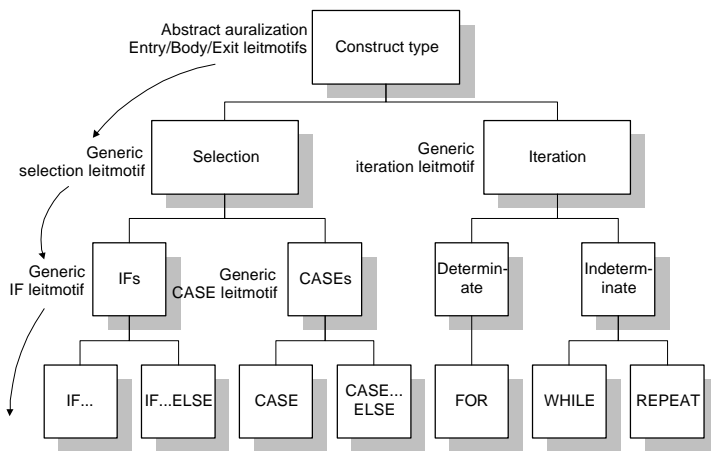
Abstract auralization
Entry/Body/Exit leitmotifs

Construct type

Generic selection leitmotif

Selection

Generic iteration leitmotif

Iteration

Generic IF leitmotif

IFs

Generic CASE leitmotif

CASEs

Determinate

Indeterminate

IF...

IF...ELSE

CASE

CASE... ELSE

FOR

WHILE

REPEAT